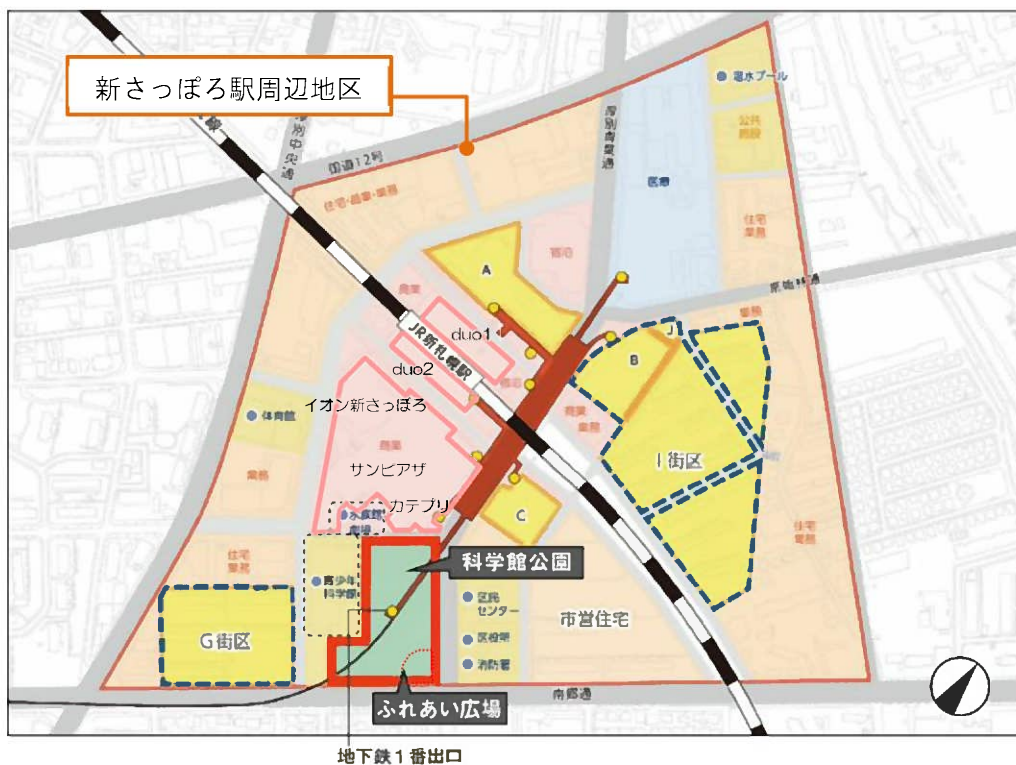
新さっぽろ駅周辺地区

温水プール

公共施設

厚別中央通

国道12号

厚別東通

医療

住宅・商業・業務

住宅業務

A

商業

duo1

duo2

JR新札幌駅

B

J

業務

イオン新さっぽろ

体育館

商業

業務

サンピアザ

I 街区

カテプリ

水族館

C

科学館公園

住宅業務

青少年科学館

区民センター

区役所

消防署

市営住宅

G 街区

ふれあい広場

南郷通

地下鉄1番出口